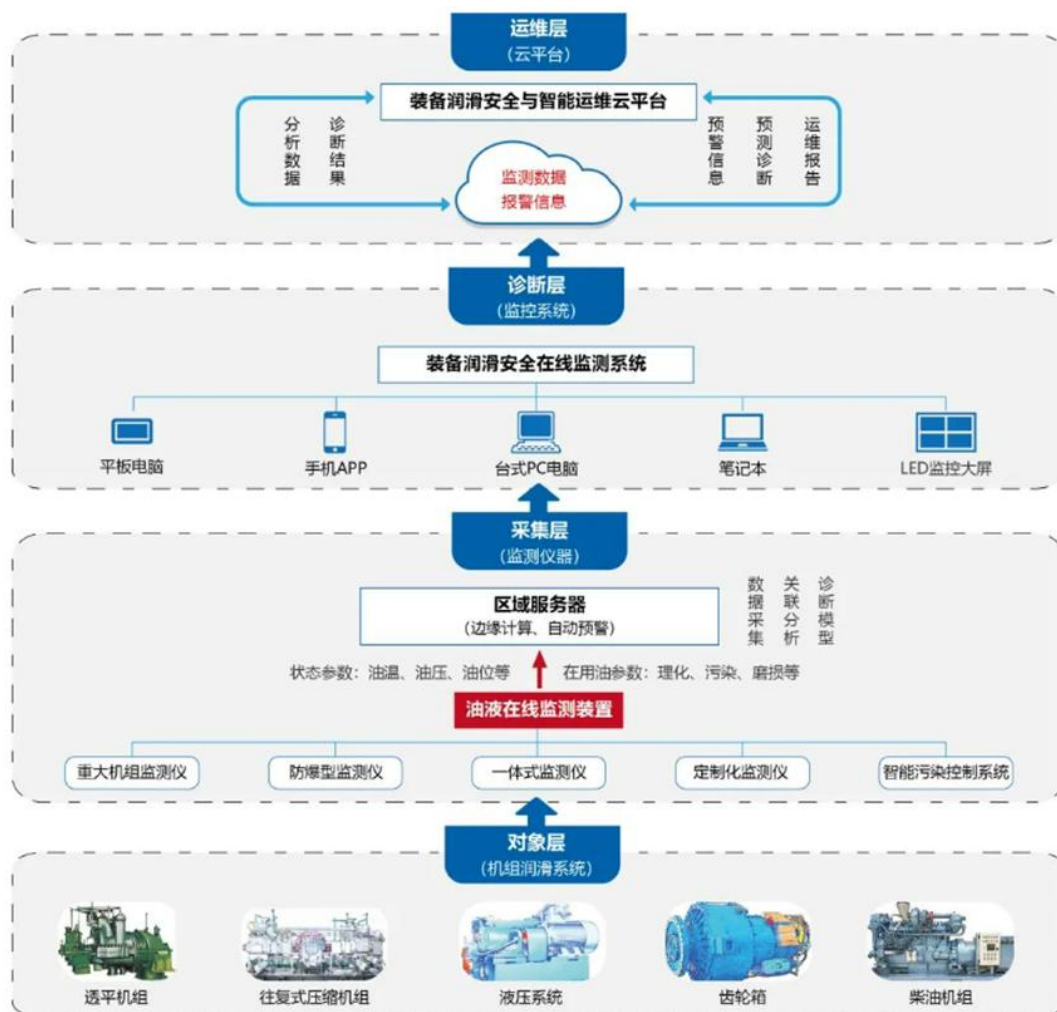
运维层
（云平台）

装备润滑安全与智能运维云平台

分析数据

诊断结果

预警信息

预测诊断

运维报告

监测数据
报警信息

诊断层
（监控系统）

装备润滑安全在线监测系统

平板电脑

手机APP

台式PC电脑

笔记本

LED监控大屏

采集层
（监测仪器）

区域服务器
（边缘计算、自动预警）

数据采集

关联分析

诊断模型

状态参数：油温、油压、油位等

在用油参数：理化、污染、磨损等

油液在线监测装置

重大机组监测仪

防爆型监测仪

一体式监测仪

定制化监测仪

智能污染控制系统

对象层
（机组润滑系统）

透平机组

往复式压缩机组

液压系统

齿轮箱

柴油机组